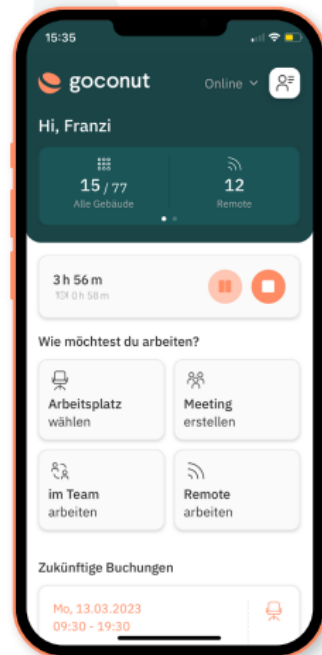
15:35

goconut

Online

Hi, Franzi

15 / 77
Alle Gebäude

12
Remote

3 h 56 m
0 h 58 m

Wie möchtest du arbeiten?

Arbeitsplatz
wählen

Meeting
erstellen

im Team
arbeiten

Remote
arbeiten

Zukünftige Buchungen

Mo, 13.03.2023
09:30 - 19:30